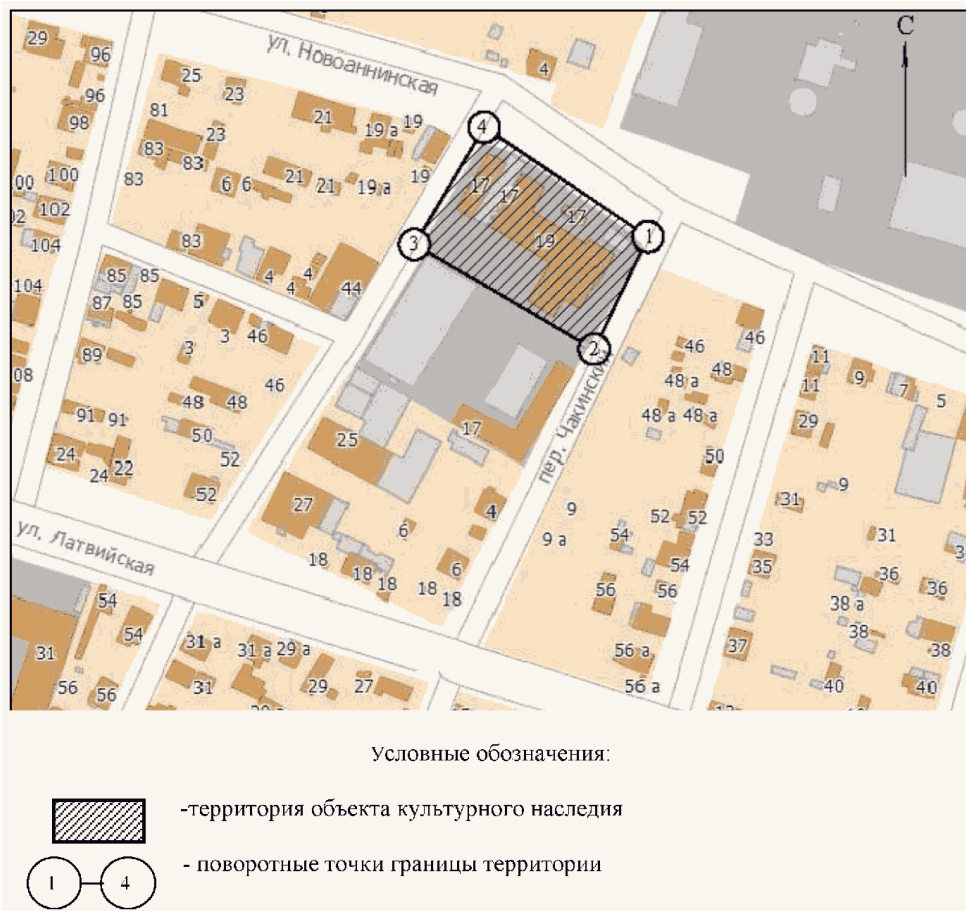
С

ул. Новоаннинская

29 96 96 98 100 102 104 104 108 25 23 81 23 83 83 83 21 19 а 19 19 а 19 6 6 21 21 83 85 85 87 85 5 89 3 46 3 46 91 91 48 48 50 24 24 22 52 52 4 4 4 44 17 17 17 19 4 3 1 2 46 48 а 48 48 а 48 а 46 11 11 9 7 5 29 25 17 50 9 31 27 6 4 9 9 а 52 52 54 54 33 31 35 36 36 56 56 38 а 38 37 38 56 а 40 40 56 а 18 18 18 18 6 18 54 54 31 56 56 31 а 31 а 29 а 31 29 27

пер. Чакинский

ул. Латвийская

Условные обозначения:

-территория объекта культурного наследия

1 4 - поворотные точки границы территории